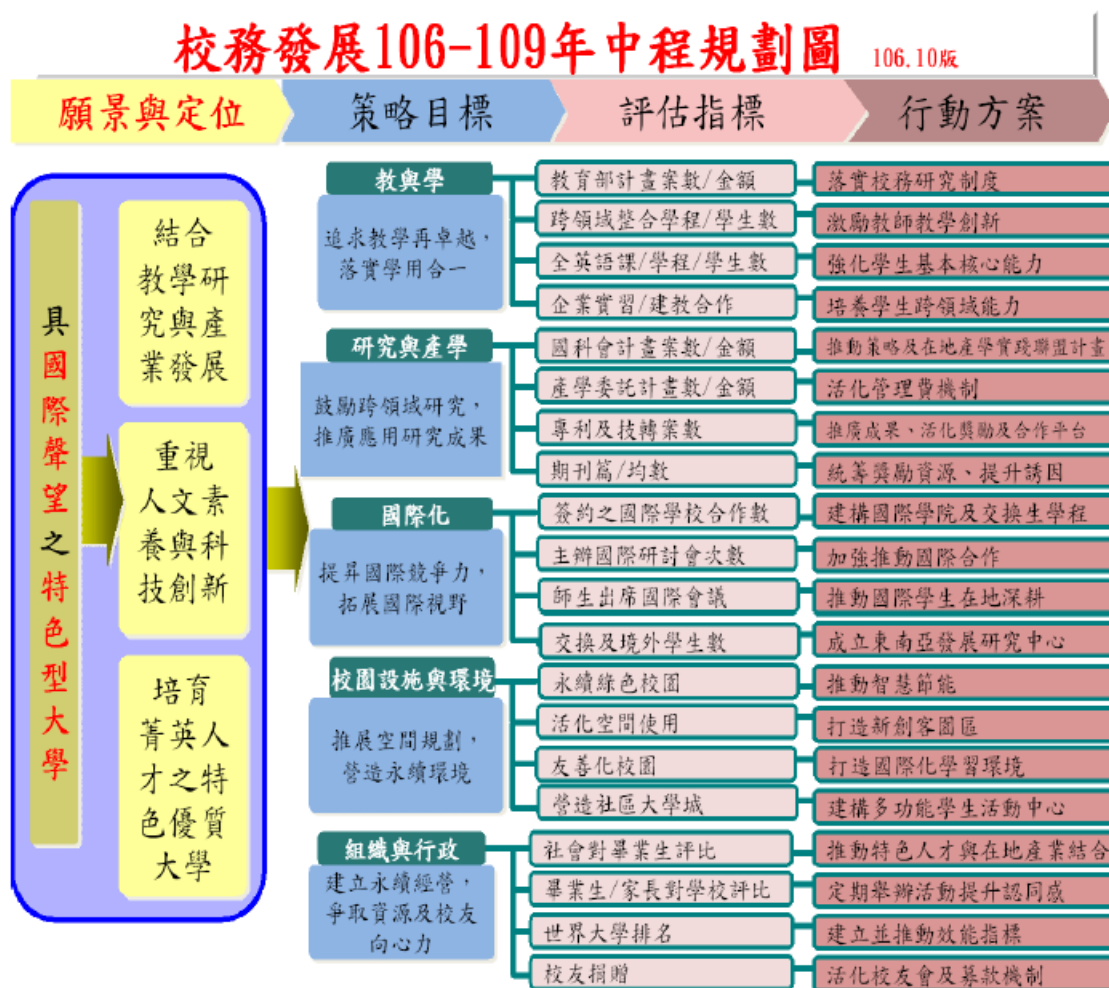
校務發展106-109年中程規劃圖 106.10版

願景與定位

策略目標

評估指標

行動方案

具國際聲望之特色型大學

結合教學研究與產業發展

重視人文素養與科技創新

培育菁英人才之特色優質大學

教與學

追求教學再卓越，落實學用合一

教育部計畫案數/金額

跨領域整合學程/學生數

全英語課/學程/學生數

企業實習/建教合作

落實校務研究制度

激勵教師教學創新

強化學生基本核心能力

培養學生跨領域能力

研究與產學

鼓勵跨領域研究，推廣應用研究成果

國科會計畫案數/金額

產學委託計畫數/金額

專利及技轉案數

期刊篇/均數

推動策略及在地產學實踐聯盟計畫

活化管理費機制

推廣成果、活化獎勵及合作平台

統籌獎勵資源、提升誘因

國際化

提昇國際競爭力，拓展國際視野

簽約之國際學校合作數

主辦國際研討會次數

師生出席國際會議

交換及境外學生數

建構國際學院及交換生學程

加強推動國際合作

推動國際學生在地深耕

成立東南亞發展研究中心

校園設施與環境

推展空間規劃，營造永續環境

永續綠色校園

活化空間使用

友善化校園

營造社區大學城

推動智慧節能

打造新創客園區

打造國際化學習環境

建構多功能學生活動中心

組織與行政

建立永續經營，爭取資源及校友向心力

社會對畢業生評比

畢業生/家長對學校評比

世界大學排名

校友捐贈

推動特色人才與在地產業結合

定期舉辦活動提升認同感

建立並推動效能指標

活化校友會及募款機制